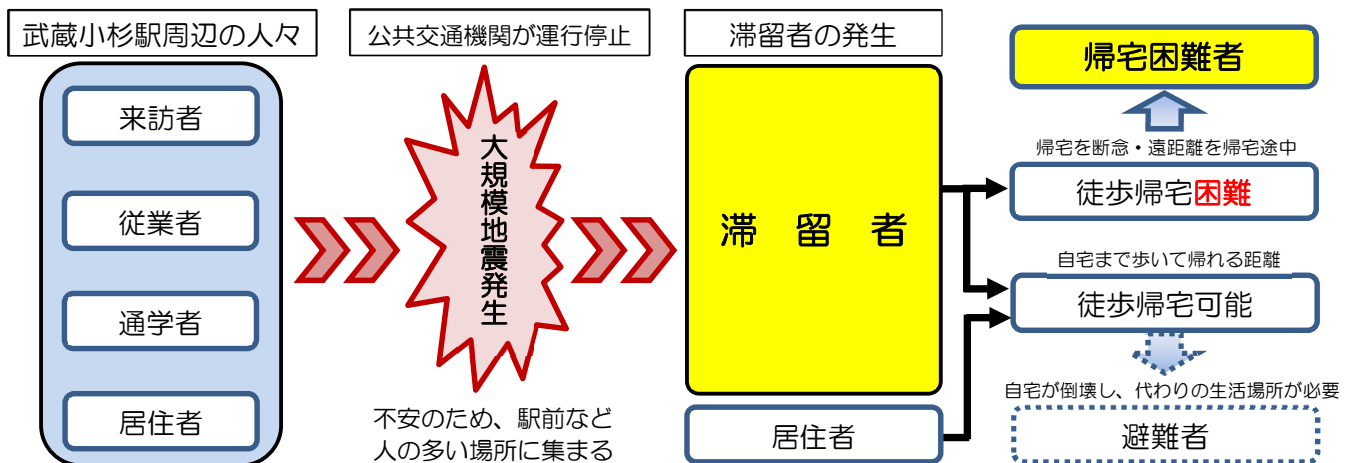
武蔵小杉駅周辺の人々

来訪者

従業者

通学者

居住者

公共交通機関が運行停止

大規模地震発生

不安のため、駅前など人の多い場所に集まる

滞留者の発生

滞　留　者

居住者

帰宅困難者

帰宅を断念・遠距離を帰宅途中

徒歩帰宅困難

自宅まで歩いて帰れる距離

徒歩帰宅可能

自宅が倒壊し、代わりの生活場所が必要

避難者